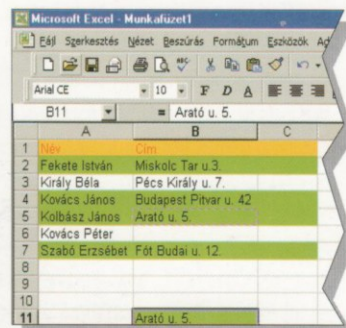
Microsoft Excel - Munkafüzet1

Fájl Szerkesztés Nézet Beszúrás Formátum Eszközök Ad

Arial CE 10 F D A

B11 = Arató u. 5.

| | A | B | C |
|---|---|---|---|
| 1 | Név | Cím | |
| 2 | Fekete István | Miskolc Tar u 3. | |
| 3 | Király Béla | Pécs Király u. 7. | |
| 4 | Kovács János | Budapest Pitvar u. 42 | |
| 5 | Kolbász János | Arató u. 5. | |
| 6 | Kovács Péter | | |
| 7 | Szabó Erzsébet | Fót Budai u. 12. | |
| 8 | | | |
| 9 | | | |
| 10 | | | |
| 11 | | Arató u. 5. | |